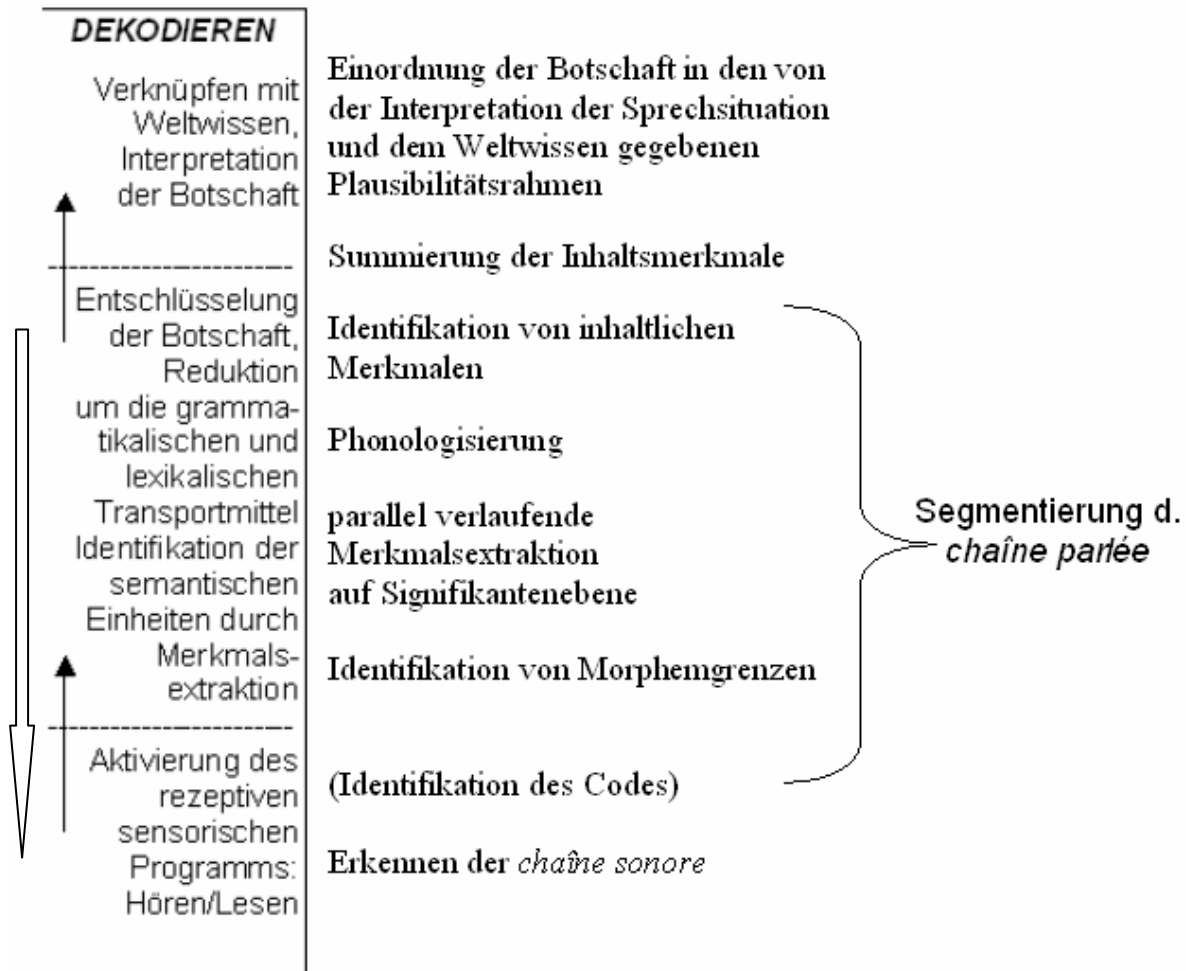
DEKODIEREN

Verknüpfen mit Weltwissen, Interpretation der Botschaft

Entschlüsselung der Botschaft, Reduktion um die grammatikalischen und lexikalischen Transportmittel Identifikation der semantischen Einheiten durch Merkmalsextraktion

Aktivierung des rezeptiven sensorischen Programms: Hören/Lesen

Einordnung der Botschaft in den von der Interpretation der Sprechsituation und dem Weltwissen gegebenen Plausibilitätsrahmen

Summierung der Inhaltsmerkmale

Identifikation von inhaltlichen Merkmalen

Phonologisierung

parallel verlaufende Merkmalsextraktion auf Signifikantenebene

Identifikation von Morphemgrenzen

(Identifikation des Codes)

Erkennen der *chaîne sonore*

Segmentierung d. *chaîne parlée*